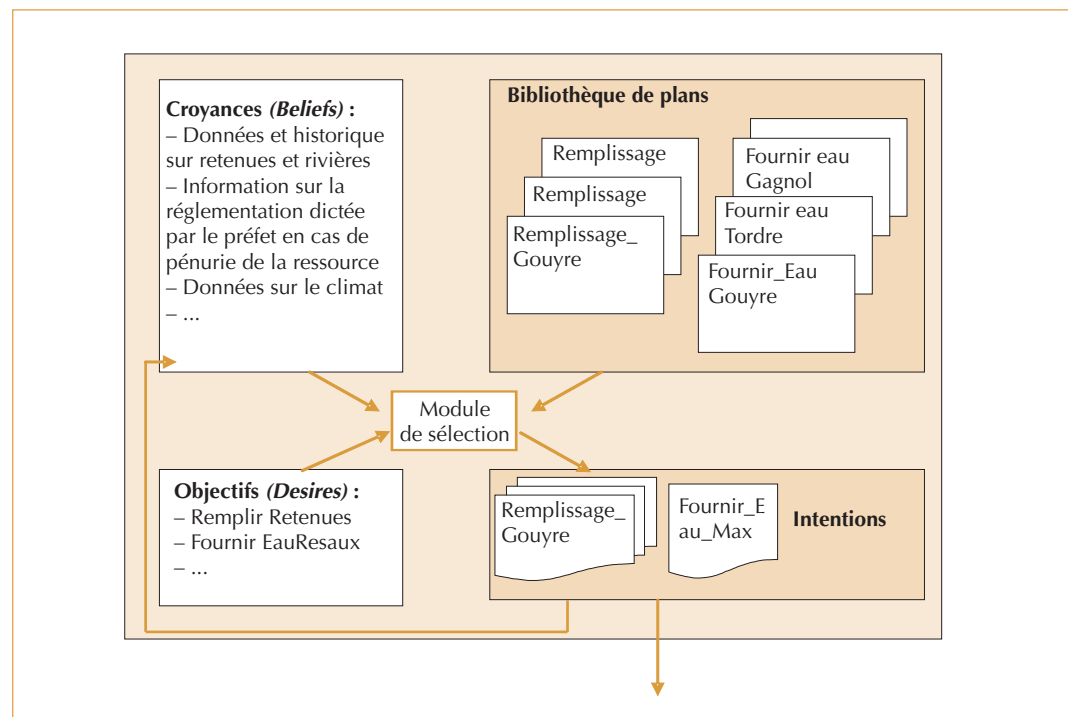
**Croyances *(Beliefs)* :**
– Données et historique sur retenues et rivières
– Information sur la réglementation dictée par le préfet en cas de pénurie de la ressource
– Données sur le climat
– ...

**Bibliothèque de plans**

Remplissage

Remplissage

Remplissage_ Gouyre

Fournir eau Gagnol

Fournir eau Tordre

Fournir_Eau Gouyre

Module de sélection

**Objectifs *(Desires)* :**
– Remplir Retenues
– Fournir EauResaux
– ...

Remplissage_ Gouyre

Fournir_E au_Max

**Intentions**